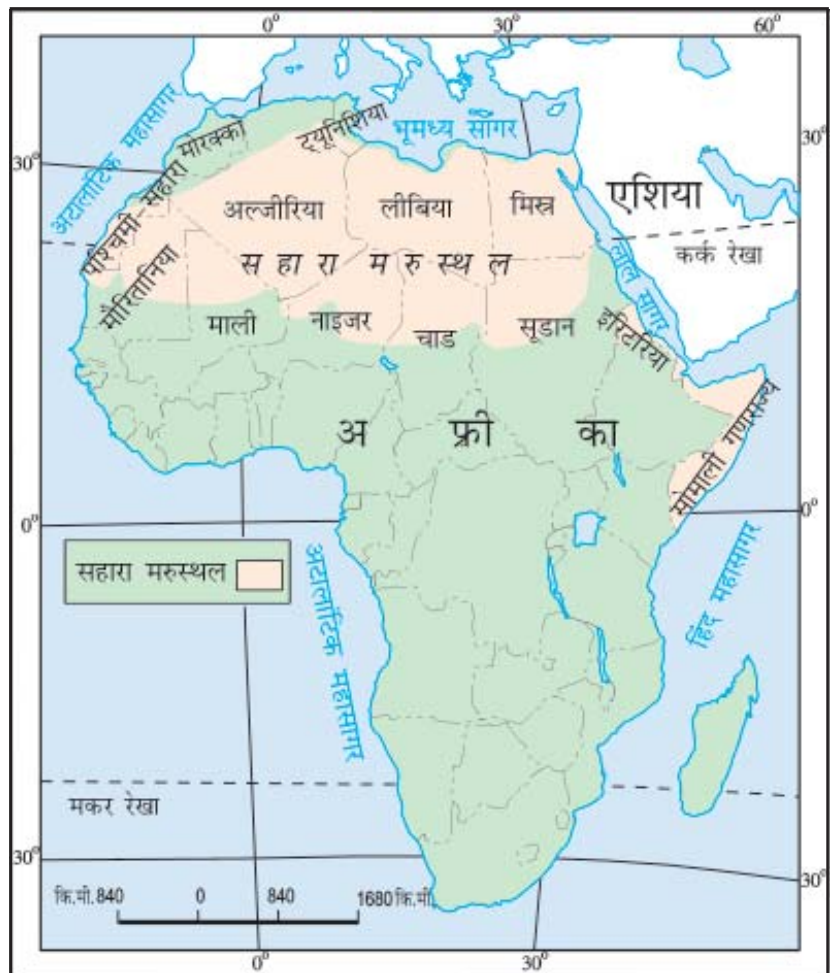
$0^o$
$30^o$
$60^o$
$30^o$
$30^o$
अटलांटिक महासागर
भूमध्य सागर
मोरक्को
ट्यूनिशिया
पश्चिमी सहारा
अल्जीरिया
लीबिया
मिस्र
एशिया
कर्क रेखा
मॉरितानिया
स हा रा म रु स्थ ल
लाल सागर
माली
नाइजर
चाड
सूडान
इरीट्रिया
अ फ्री का
सोमाली गणराज्य
$0^o$
$0^o$
सहारा मरुस्थल
अटलांटिक महासागर
हिंद महासागर
मकर रेखा
$30^o$
$30^o$
कि.मी. 840 0 840 1680 कि.मी.
$0^o$
$30^o$